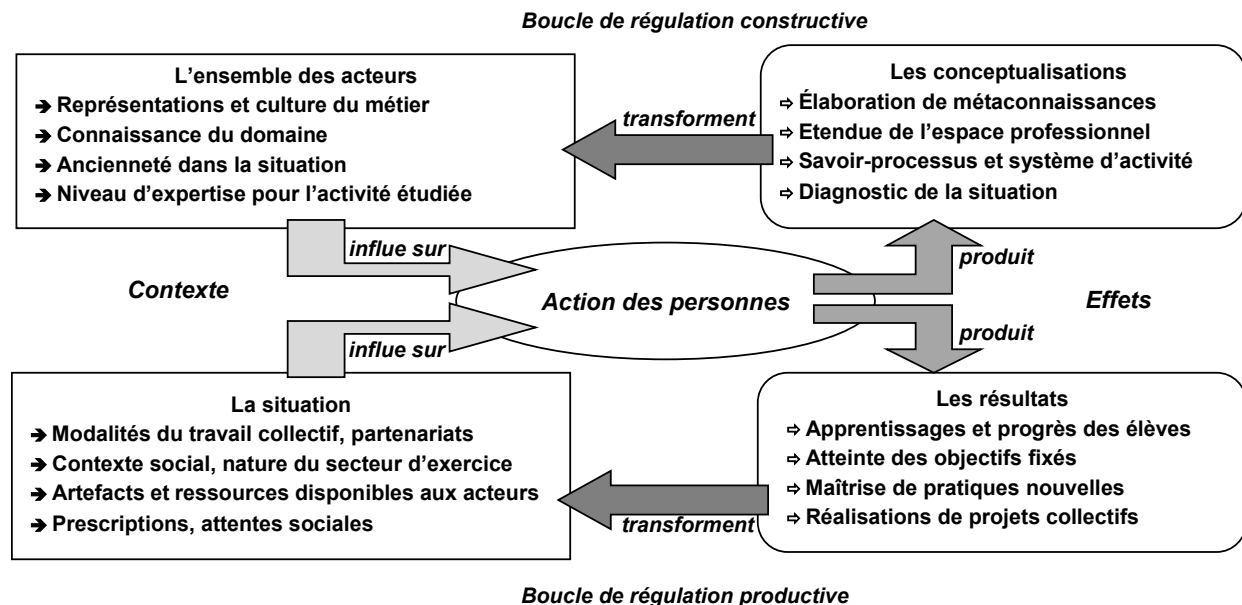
Boucle de régulation constructive

L'ensemble des acteurs
➔ Représentations et culture du métier
➔ Connaissance du domaine
➔ Ancienneté dans la situation
➔ Niveau d'expertise pour l'activité étudiée

transforment

Les conceptualisations
⇨ Élaboration de métaconnaissances
⇨ Etendue de l'espace professionnel
⇨ Savoir-processus et système d'activité
⇨ Diagnostic de la situation

influe sur

produit

Contexte

Action des personnes

Effets

influe sur

produit

La situation
➔ Modalités du travail collectif, partenariats
➔ Contexte social, nature du secteur d'exercice
➔ Artefacts et ressources disponibles aux acteurs
➔ Prescriptions, attentes sociales

transforment

Les résultats
⇨ Apprentissages et progrès des élèves
⇨ Atteinte des objectifs fixés
⇨ Maîtrise de pratiques nouvelles
⇨ Réalisations de projets collectifs

Boucle de régulation productive